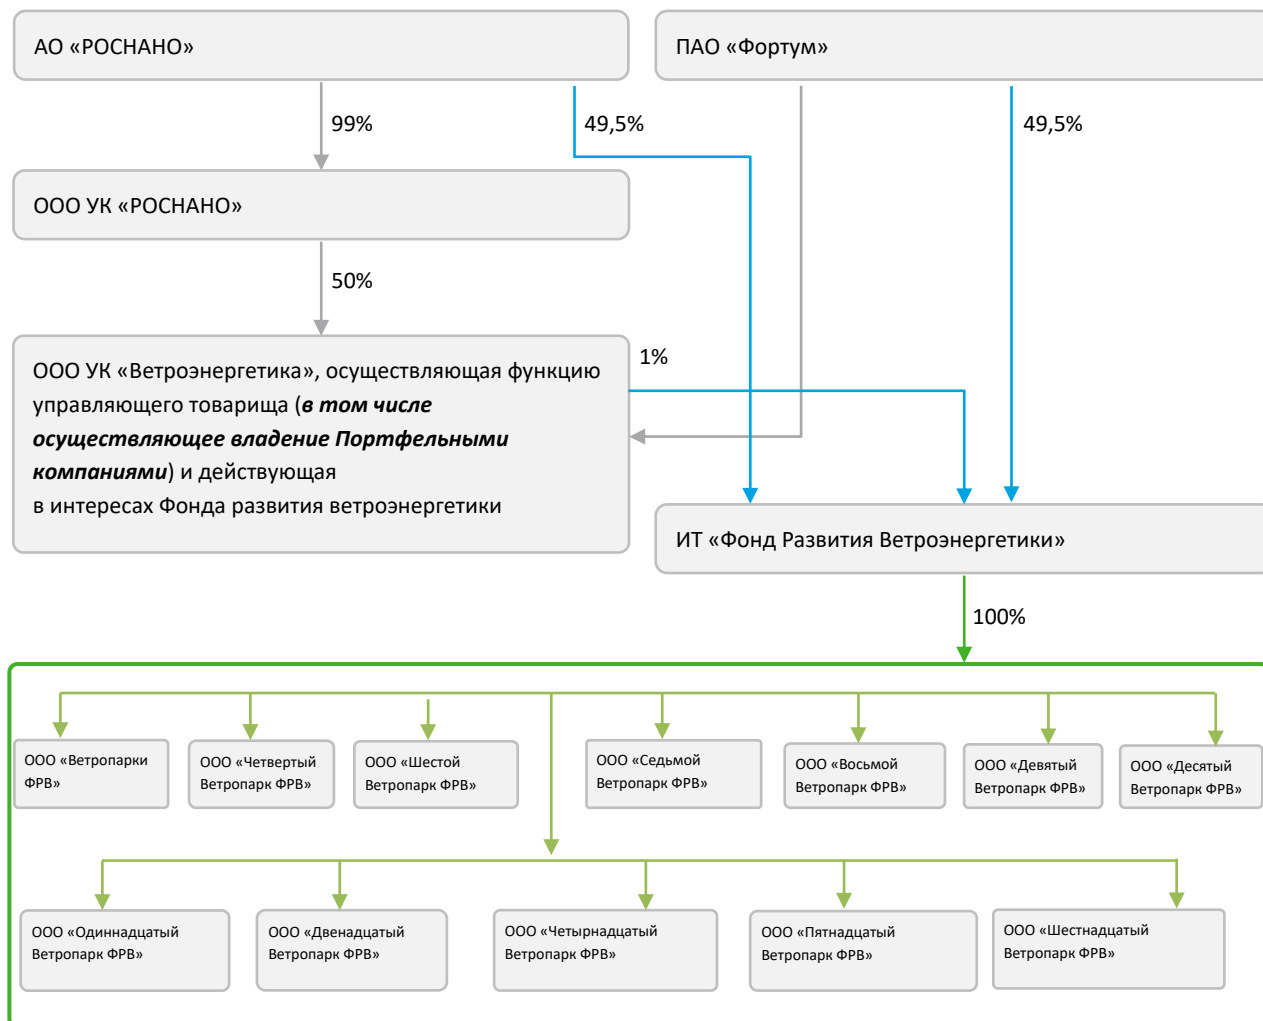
АО «РОСНАНО»

ПАО «Фортум»

99%

49,5%

49,5%

ООО УК «РОСНАНО»

50%

ООО УК «Ветроэнергетика», осуществляющая функцию управляющего товарища (***в том числе осуществляющее владение Портфельными компаниями***) и действующая в интересах Фонда развития ветроэнергетики

1%

ИТ «Фонд Развития Ветроэнергетики»

100%

ООО «Ветропарки ФРВ»

ООО «Четвертый Ветропарк ФРВ»

ООО «Шестой Ветропарк ФРВ»

ООО «Седьмой Ветропарк ФРВ»

ООО «Восьмой Ветропарк ФРВ»

ООО «Девятый Ветропарк ФРВ»

ООО «Десятый Ветропарк ФРВ»

ООО «Одиннадцатый Ветропарк ФРВ»

ООО «Двенадцатый Ветропарк ФРВ»

ООО «Четырнадцатый Ветропарк ФРВ»

ООО «Пятнадцатый Ветропарк ФРВ»

ООО «Шестнадцатый Ветропарк ФРВ»